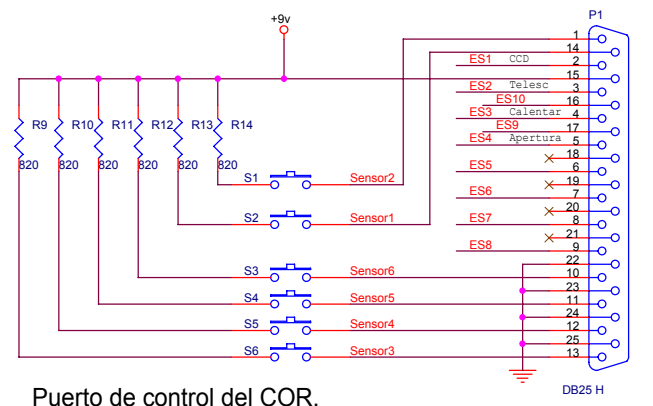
+9v

P1

R9 R10 R11 R12 R13 R14

820 820 820 820 820 820

S1 Sensor2
S2 Sensor1
S3 Sensor6
S4 Sensor5
S5 Sensor4
S6 Sensor3

ES1 CCD
ES2 Telesc
ES10
ES3 Calentar
ES9
ES4 Apertura
ES5
ES6
ES7
ES8

1 14 2 15 3 16 4 17 5 18 6 19 7 20 8 21 9 22 10 23 11 24 12 25 13

DB25 H

Puerto de control del COR.